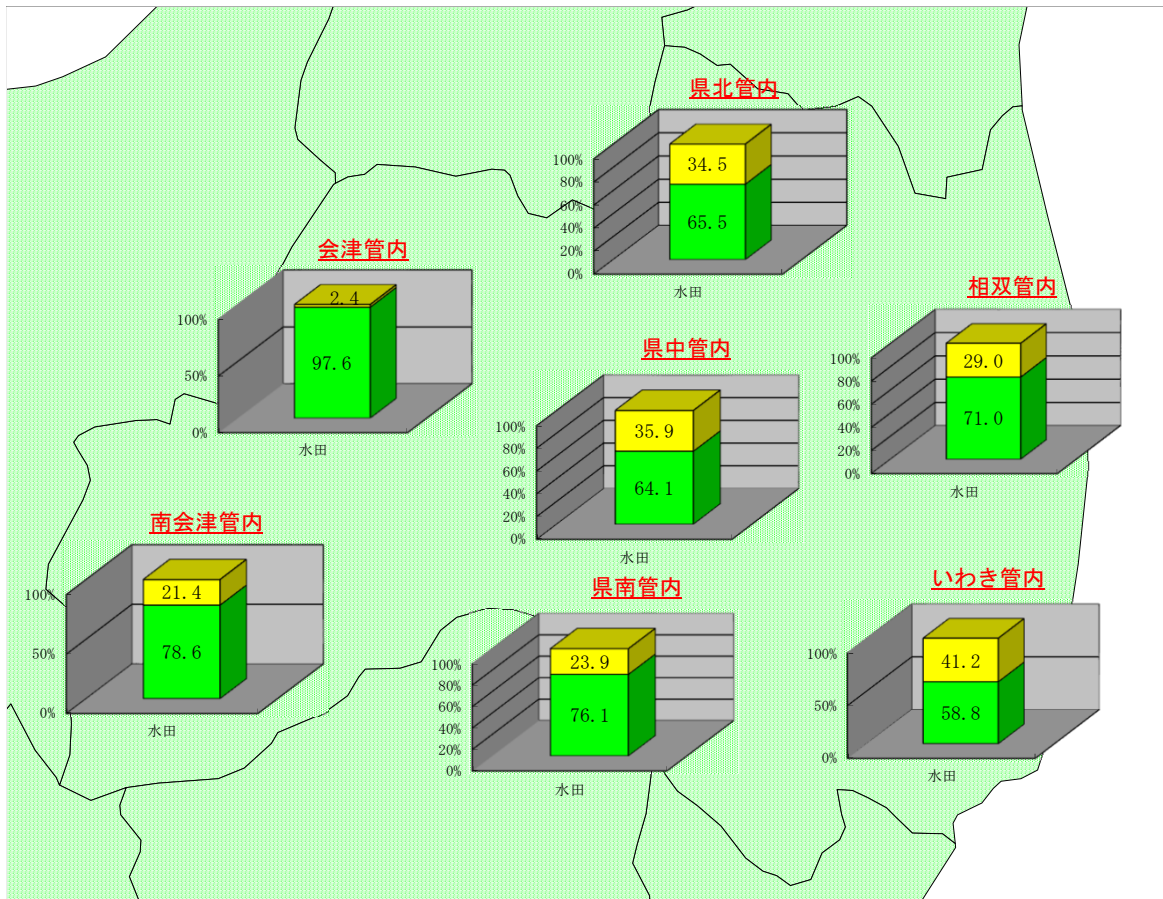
県北管内

100%
80%
60%
40%
20%
0%

34.5
65.5

水田

会津管内

100%
50%
0%

2.4
97.6

水田

相双管内

100%
80%
60%
40%
20%
0%

29.0
71.0

水田

県中管内

100%
80%
60%
40%
20%
0%

35.9
64.1

水田

南会津管内

100%
50%
0%

21.4
78.6

水田

県南管内

100%
80%
60%
40%
20%
0%

23.9
76.1

水田

いわき管内

100%
50%
0%

41.2
58.8

水田